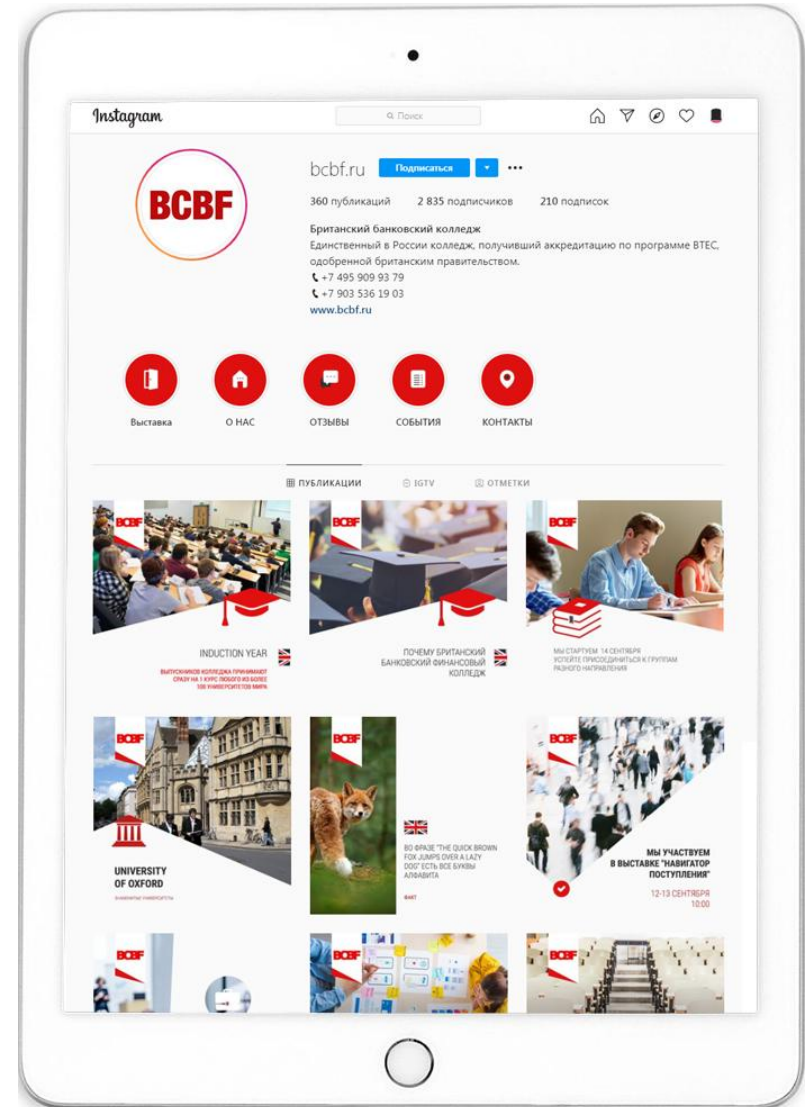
Instagram

Поиск

BCBF

bcbf.ru Подписаться ▾ ...

360 публикаций 2 835 подписчиков 210 подписок

Британский банковский колледж
Единственный в России колледж, получивший аккредитацию по программе BTEC, одобренной британским правительством.
+7 495 909 93 79
+7 903 536 19 03
www.bcbf.ru

Выставка О НАС ОТЗЫВЫ СОБЫТИЯ КОНТАКТЫ

ПУБЛИКАЦИИ IGTV ОТМЕТКИ

BCBF
INDUCTION YEAR
ВЫПУСКНИКОВ КОЛЛЕДЖА ПРИНИМАЮТ СРАЗУ НА 1 КУРС ЛЮБОГО ИЗ БОЛЕЕ 100 УНИВЕРСИТЕТОВ МИРА

BCBF
ПОЧЕМУ БРИТАНСКИЙ БАНКОВСКИЙ ФИНАНСОВЫЙ КОЛЛЕДЖ

BCBF
МЫ СТАРТУЕМ 14 СЕНТЯБРЯ
УСПЕЙТЕ ПРИСОЕДИНИТЬСЯ К ГРУППАМ РАЗНОГО НАПРАВЛЕНИЯ

BCBF
UNIVERSITY OF OXFORD
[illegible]

BCBF
ВО ФРАЗЕ "THE QUICK BROWN FOX JUMPS OVER A LAZY DOG" ЕСТЬ ВСЕ БУКВЫ АЛФАВИТА
ФАКТ

BCBF
МЫ УЧАСТВУЕМ В ВЫСТАВКЕ "НАВИГАТОР ПОСТУПЛЕНИЯ"
12-13 СЕНТЯБРЯ
10:00

BCBF

BCBF

BCBF